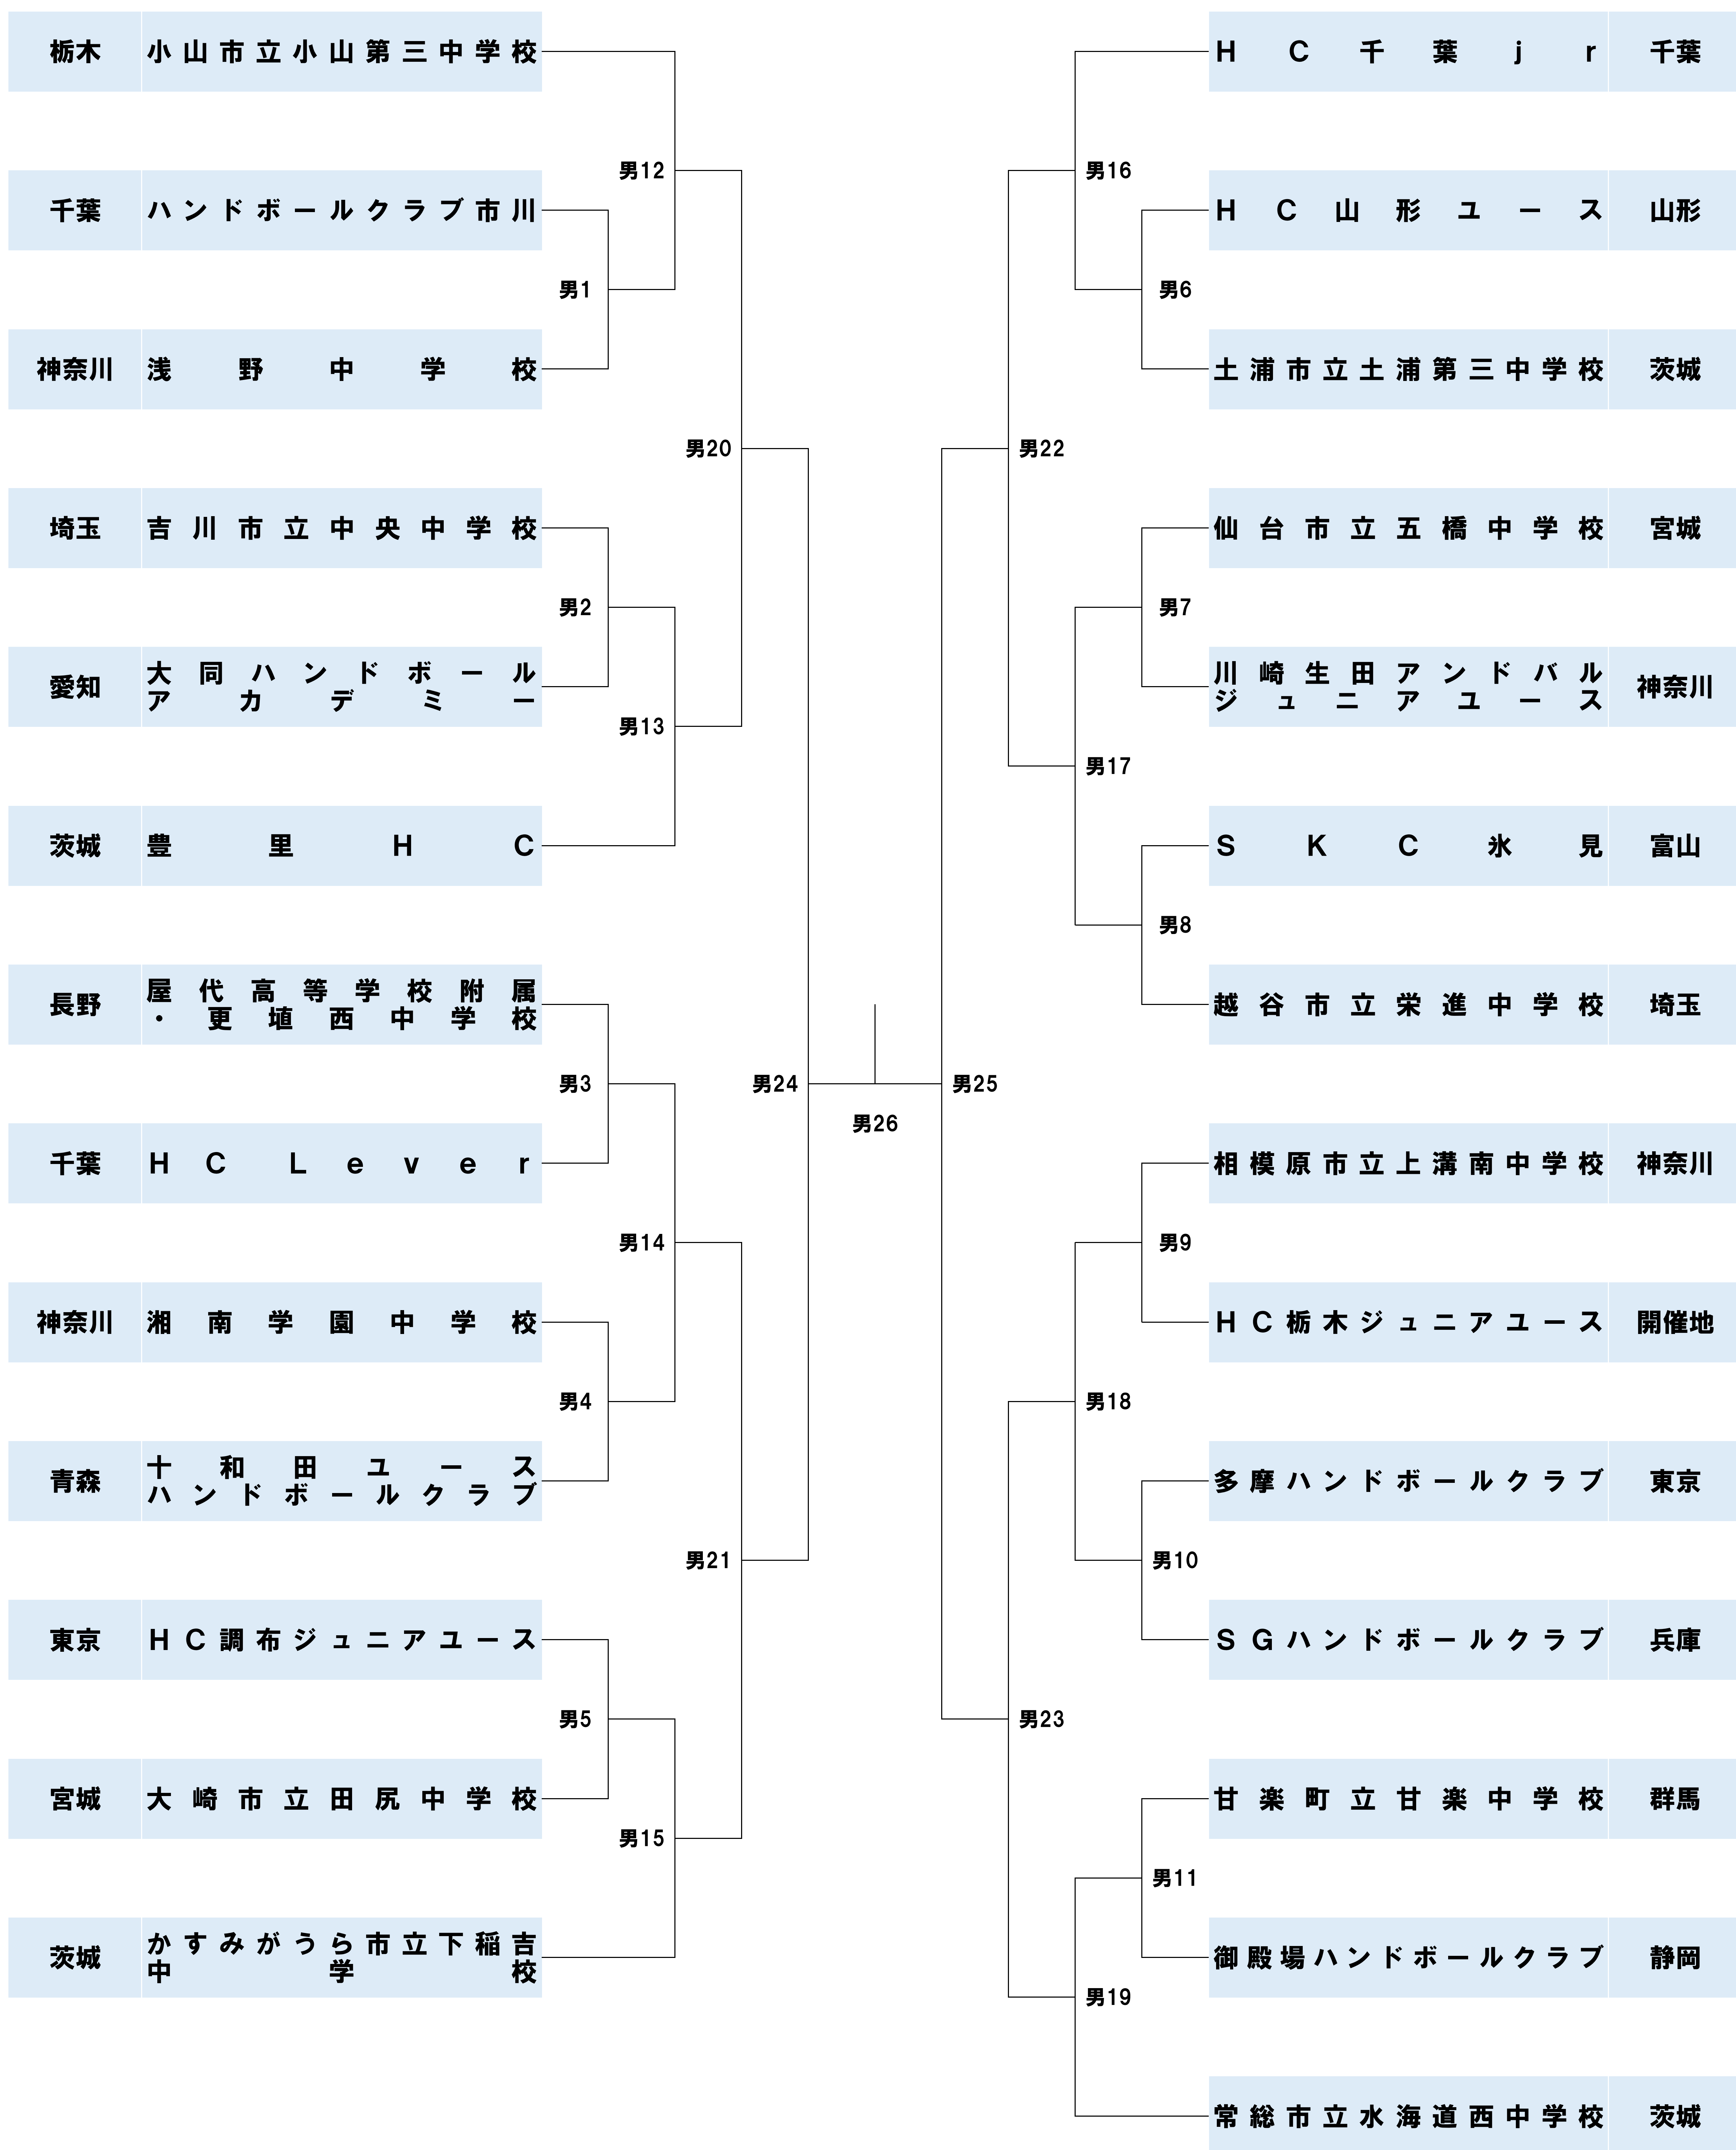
栃木 小山市立小山第三中学校
千葉 ハンドボールクラブ市川
神奈川 浅野中学校
埼玉 吉川市立中央中学校
愛知 大同ハンドボールアカデミー
茨城 豊里HC
長野 屋代高等学校附属・更埴西中学校
千葉 HC Lever
神奈川 湘南学園中学校
青森 十和田ユースハンドボールクラブ
東京 HC調布ジュニアユース
宮城 大崎市立田尻中学校
茨城 かすみがうら市立下稲吉中学校

男1
男2
男3
男4
男5
男12
男13
男14
男15
男20
男21
男24
男26
男25
男22
男23
男16
男17
男18
男19
男6
男7
男8
男9
男10
男11

HC千葉jr 千葉
HC山形ユース 山形
土浦市立土浦第三中学校 茨城
仙台市立五橋中学校 宮城
川崎生田アンドバルジュニアユース 神奈川
SKC氷見 富山
越谷市立栄進中学校 埼玉
相模原市立上溝南中学校 神奈川
HC栃木ジュニアユース 開催地
多摩ハンドボールクラブ 東京
SGハンドボールクラブ 兵庫
甘楽町立甘楽中学校 群馬
御殿場ハンドボールクラブ 静岡
常総市立水海道西中学校 茨城